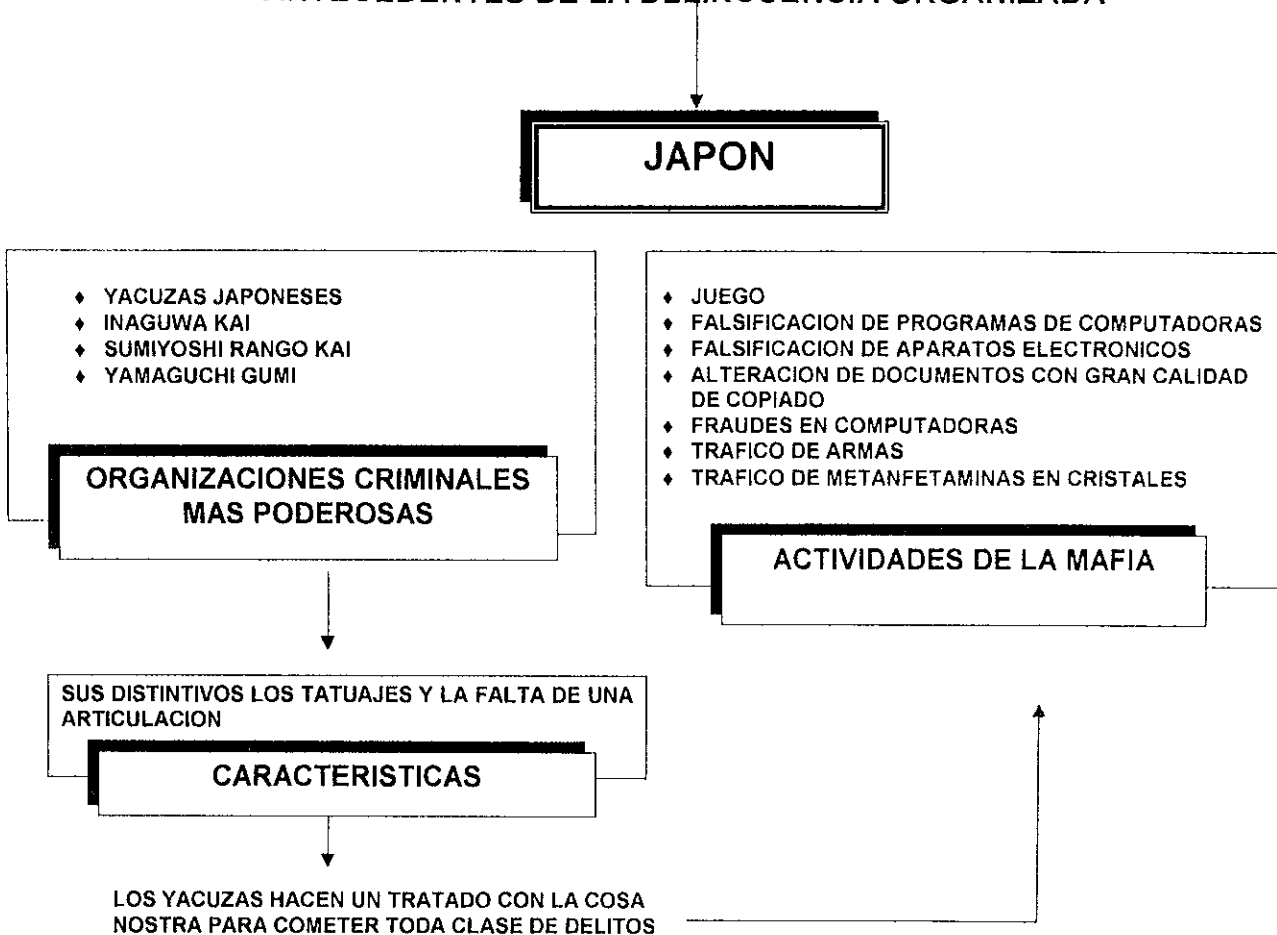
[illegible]

JAPON

- YACUZAS JAPONESES
- INAGUWA KAI
- SUMIYOSHI RANGO KAI
- YAMAGUCHI GUMI

ORGANIZACIONES CRIMINALES MAS PODEROSAS

- JUEGO
- FALSIFICACION DE PROGRAMAS DE COMPUTADORAS
- FALSIFICACION DE APARATOS ELECTRONICOS
- ALTERACION DE DOCUMENTOS CON GRAN CALIDAD DE COPIADO
- FRAUDES EN COMPUTADORAS
- TRAFICO DE ARMAS
- TRAFICO DE METANFETAMINAS EN CRISTALES

ACTIVIDADES DE LA MAFIA

SUS DISTINTIVOS LOS TATUAJES Y LA FALTA DE UNA ARTICULACION

CARACTERISTICAS

LOS YACUZAS HACEN UN TRATADO CON LA COSA NOSTRA PARA COMETER TODA CLASE DE DELITOS